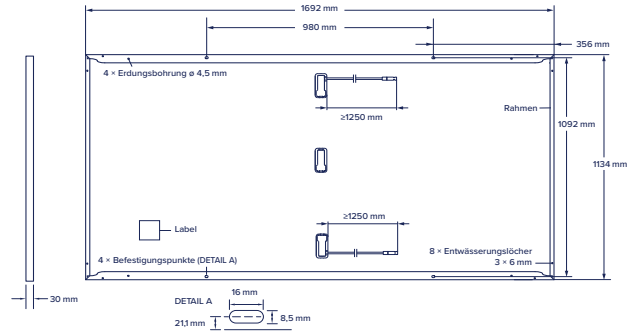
1692 mm

980 mm

356 mm

4 × Erdungsbohrung ø 4,5 mm

≥1250 mm

Rahmen

1092 mm

1134 mm

Label

≥1250 mm

8 × Entwässerungslöcher
3 × 6 mm

4 × Befestigungspunkte (DETAIL A)

30 mm

DETAIL A

16 mm

21,1 mm

8,5 mm